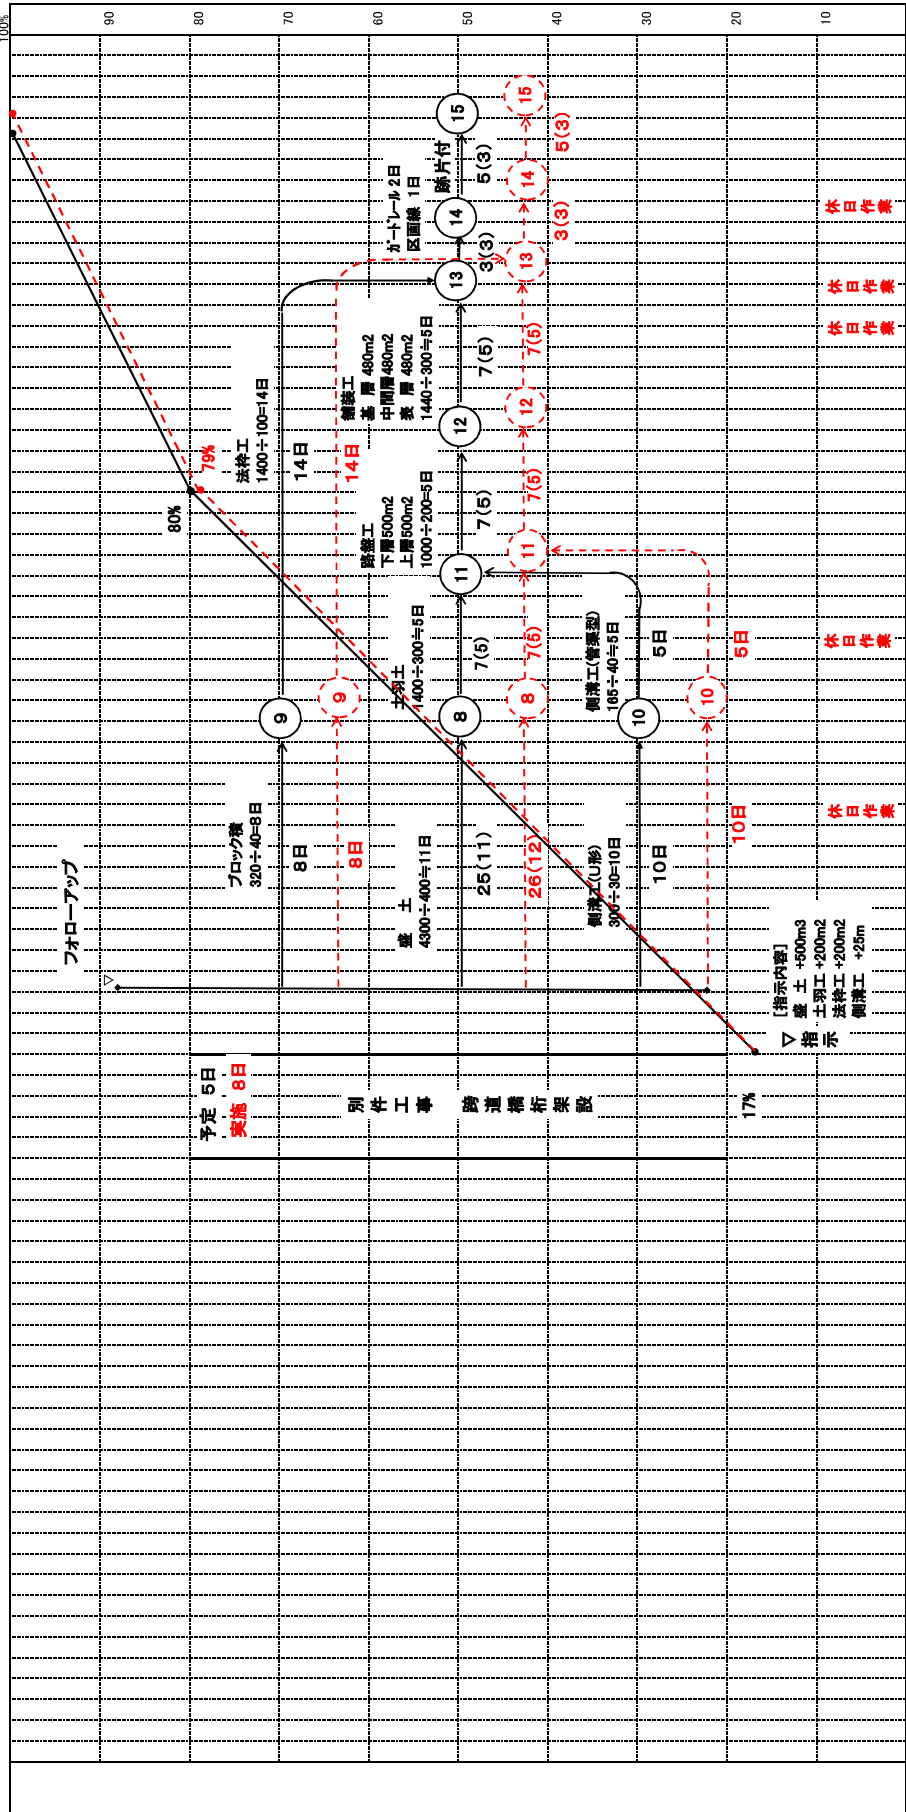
100%
90
80
70
60
50
40
30
20
10

フォローアップ

予定 5日
実施 8日

別件工事
跨道橋桁架設

17%

▽ 指示
[指示内容]
盛 土 +500m3
土羽工 +200m2
法枠工 +200m2
側溝工 +25m

ブロック積
320÷40=8日
8日
8日

盛 土
4300÷400≒11日
25(11)
26(12)

側溝工(U形)
300÷30=10日
10日
10日

9
9
8
8
10
10

土羽工
1400÷300≒5日
7(5)
7(5)

側溝工(管渠型)
165÷40≒5日
5日
5日

11
11

路盤工
下層500m2
上層500m2
1000÷200=5日
7(5)
7(5)

法枠工
1400÷100=14日
14日
14日

80%
79%

12
12

舗装工
基 層 480m2
中間層480m2
表 層 480m2
1440÷300≒5日
7(5)
7(5)

13
13
3(3)
3(3)

ガードレール 2日
区画線 1日

14
14

跡片付
5(3)
5(3)

15
15

休日作業
休日作業
休日作業
休日作業
休日作業